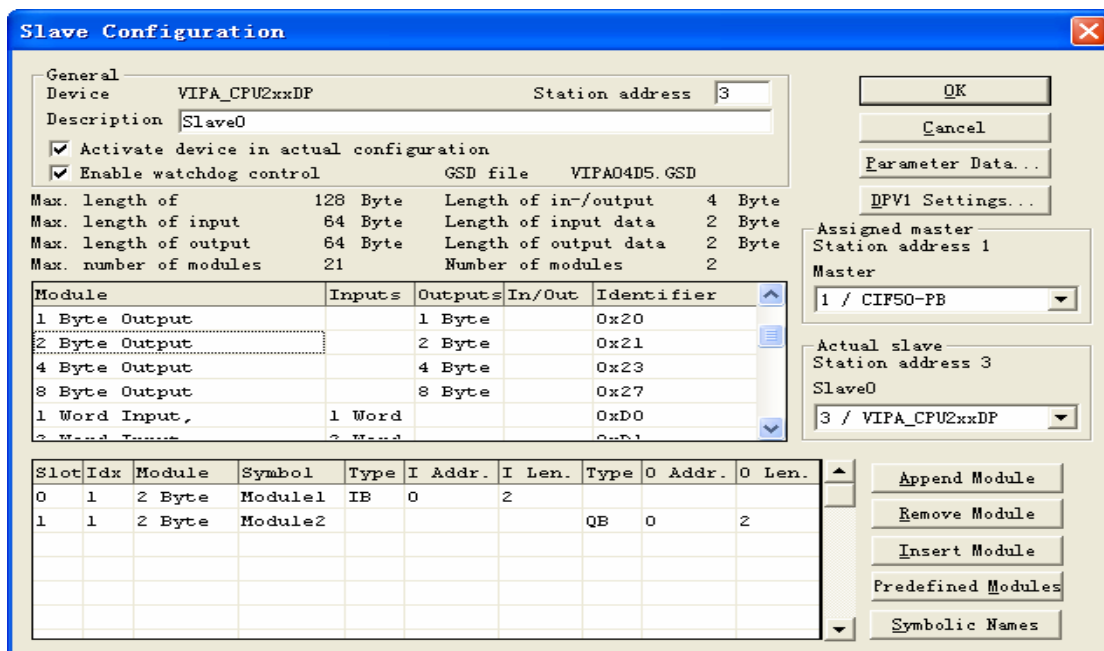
Slave Configuration

General
Device VIPA_CPU2xxDP Station address 3
Description Slave0
☑ Activate device in actual configuration
☑ Enable watchdog control GSD file VIPA04D5.GSD

Max. length of 128 Byte Length of in-/output 4 Byte
Max. length of input 64 Byte Length of input data 2 Byte
Max. length of output 64 Byte Length of output data 2 Byte
Max. number of modules 21 Number of modules 2

| Module | Inputs | Outputs | In/Out | Identifier |
|---|---|---|---|---|
| 1 Byte Output | | 1 Byte | | 0x20 |
| 2 Byte Output | | 2 Byte | | 0x21 |
| 4 Byte Output | | 4 Byte | | 0x23 |
| 8 Byte Output | | 8 Byte | | 0x27 |
| 1 Word Input, | 1 Word | | | 0xD0 |
| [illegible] | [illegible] | | | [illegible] |

| Slot | Idx | Module | Symbol | Type | I Addr. | I Len. | Type | O Addr. | O Len. |
|---|---|---|---|---|---|---|---|---|---|
| 0 | 1 | 2 Byte | Module1 | IB | 0 | 2 | | | |
| 1 | 1 | 2 Byte | Module2 | | | | QB | 0 | 2 |

OK
Cancel
Parameter Data...
DPV1 Settings...
Assigned master
Station address 1
Master
1 / CIF50-PB
Actual slave
Station address 3
Slave0
3 / VIPA_CPU2xxDP
Append Module
Remove Module
Insert Module
Predefined Modules
Symbolic Names